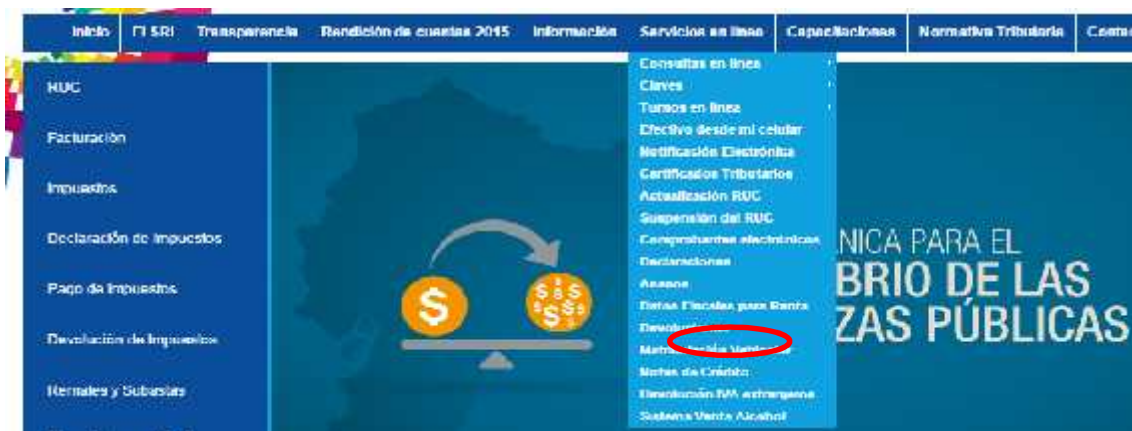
Inicio | El SRI | Transparencia | Rendición de cuentas 2015 | Información | Servicios en línea | Capacitaciones | Normativa Tributaria | Conta

RUC

Facturación

Impuestos

Declaración de impuestos

Pago de impuestos

Devolución de impuestos

Remates y Subastas

Consultas en línea
Claves
Turnos en línea
Efectivo desde mi celular
Notificación Electrónica
Certificados Tributarios
Actualización RUC
Suspensión del RUC
Comprobantes electrónicos
Declaraciones
Anexos
Datos Fiscales para Renta
Devoluciones
Matriculación Vehicular
Notas de Crédito
Devolución IVA extranjeros
Sistema Venta Alcohol

$

NICA PARA EL
BRIO DE LAS
ZAS PÚBLICAS